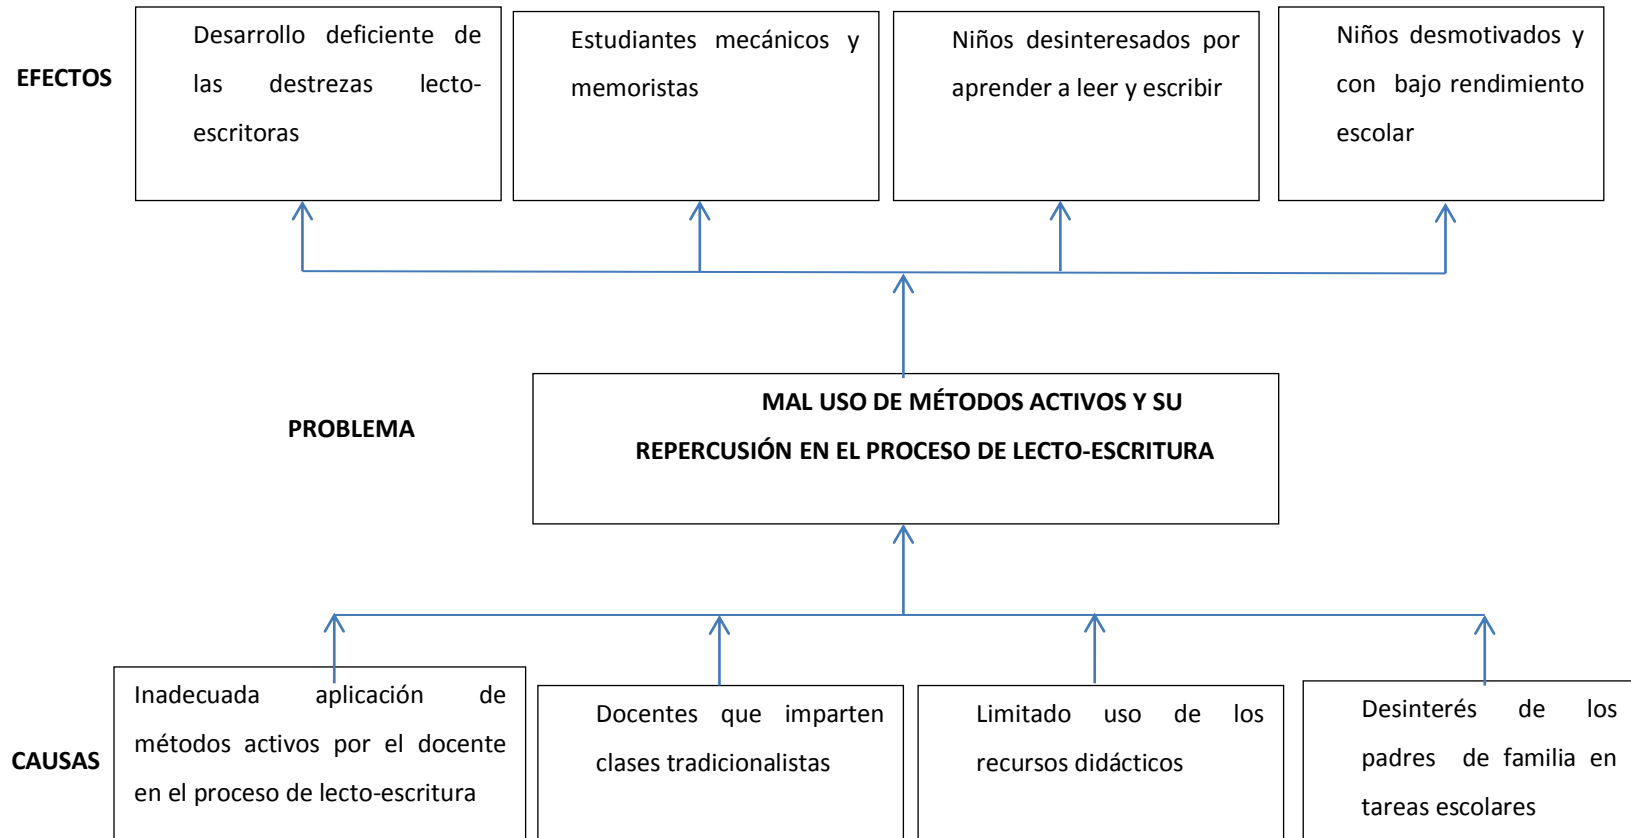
EFECTOS

Desarrollo deficiente de las destrezas lecto-escritoras

Estudiantes mecánicos y memoristas

Niños desinteresados por aprender a leer y escribir

Niños desmotivados y con bajo rendimiento escolar

PROBLEMA

MAL USO DE MÉTODOS ACTIVOS Y SU REPERCUSIÓN EN EL PROCESO DE LECTO-ESCRITURA

CAUSAS

Inadecuada aplicación de métodos activos por el docente en el proceso de lecto-escritura

Docentes que imparten clases tradicionalistas

Limitado uso de los recursos didácticos

Desinterés de los padres de familia en tareas escolares